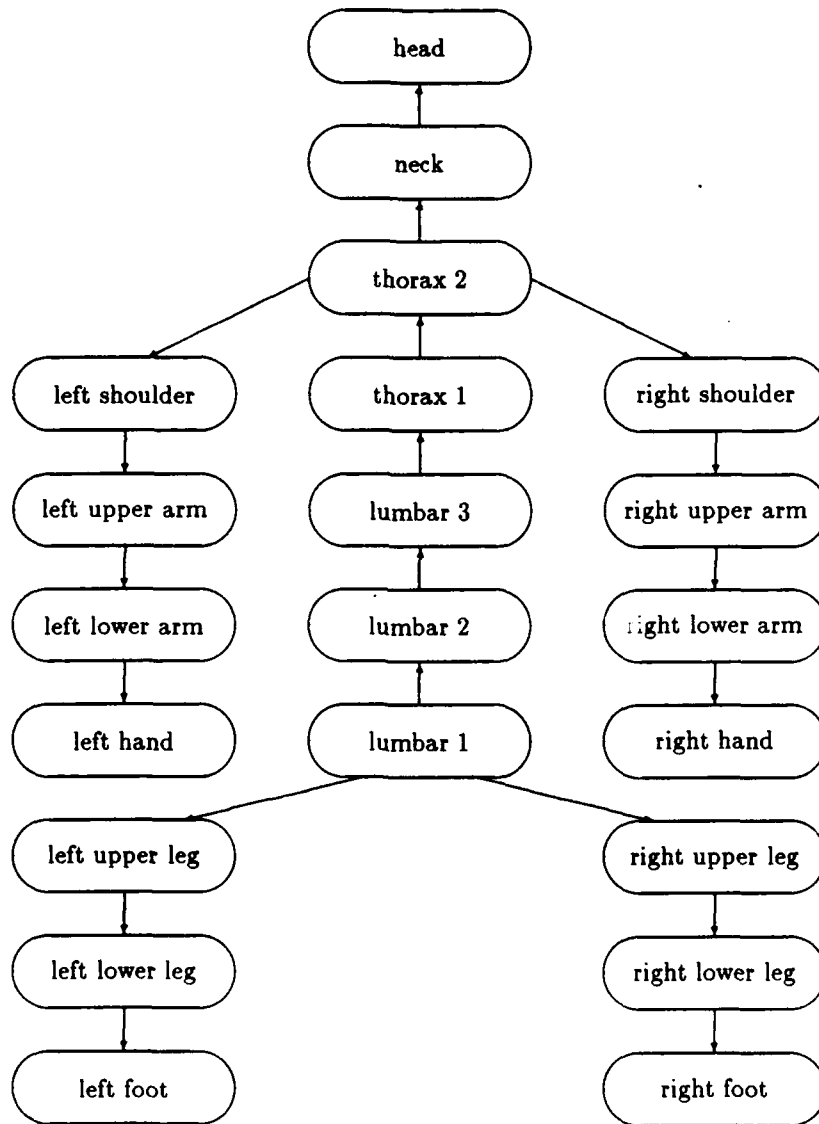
head

neck

thorax 2

left shoulder

thorax 1

right shoulder

left upper arm

lumbar 3

right upper arm

left lower arm

lumbar 2

right lower arm

left hand

lumbar 1

right hand

left upper leg

right upper leg

left lower leg

right lower leg

left foot

right foot